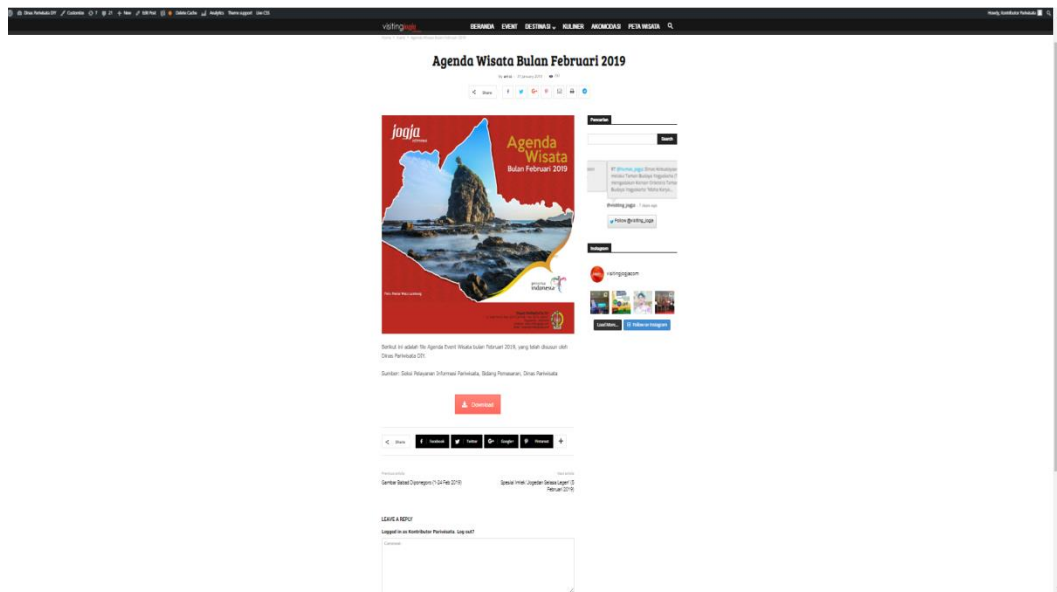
Dinas Pariwisata DIY Customize 7 21 New Edit Post Delete Cache Analytics Theme support Live CSS

Howdy, Kontributor Pariwisata

visitingjogja

BERANDA EVENT DESTINASI KULINER AKOMODASI PETA WISATA

Agenda Wisata Bulan Februari 2019

Share

jogja

Agenda Wisata Bulan Februari 2019

Indonesia

Berikut ini adalah file Agenda Event Wisata bulan Februari 2019, yang telah disusun oleh Dinas Pariwisata DIY.

Sumber: Seksi Pelayanan Informasi Pariwisata, Bidang Pemasaran, Dinas Pariwisata

Download

Share Facebook Twitter Google+ Pinterest

Gambar Babad Diponegoro (1-24 Feb 2019)

Spesial Imlek: Jogedan Selasa Legen (5 Februari 2019)

LEAVE A REPLY

Logged in as Kontributor Pariwisata. Log out?

Comment:

Pencarian

Search

@visiting_jogja

Follow @visiting_jogja

Instagram

visitingjogjacom

Load More... Follow on Instagram